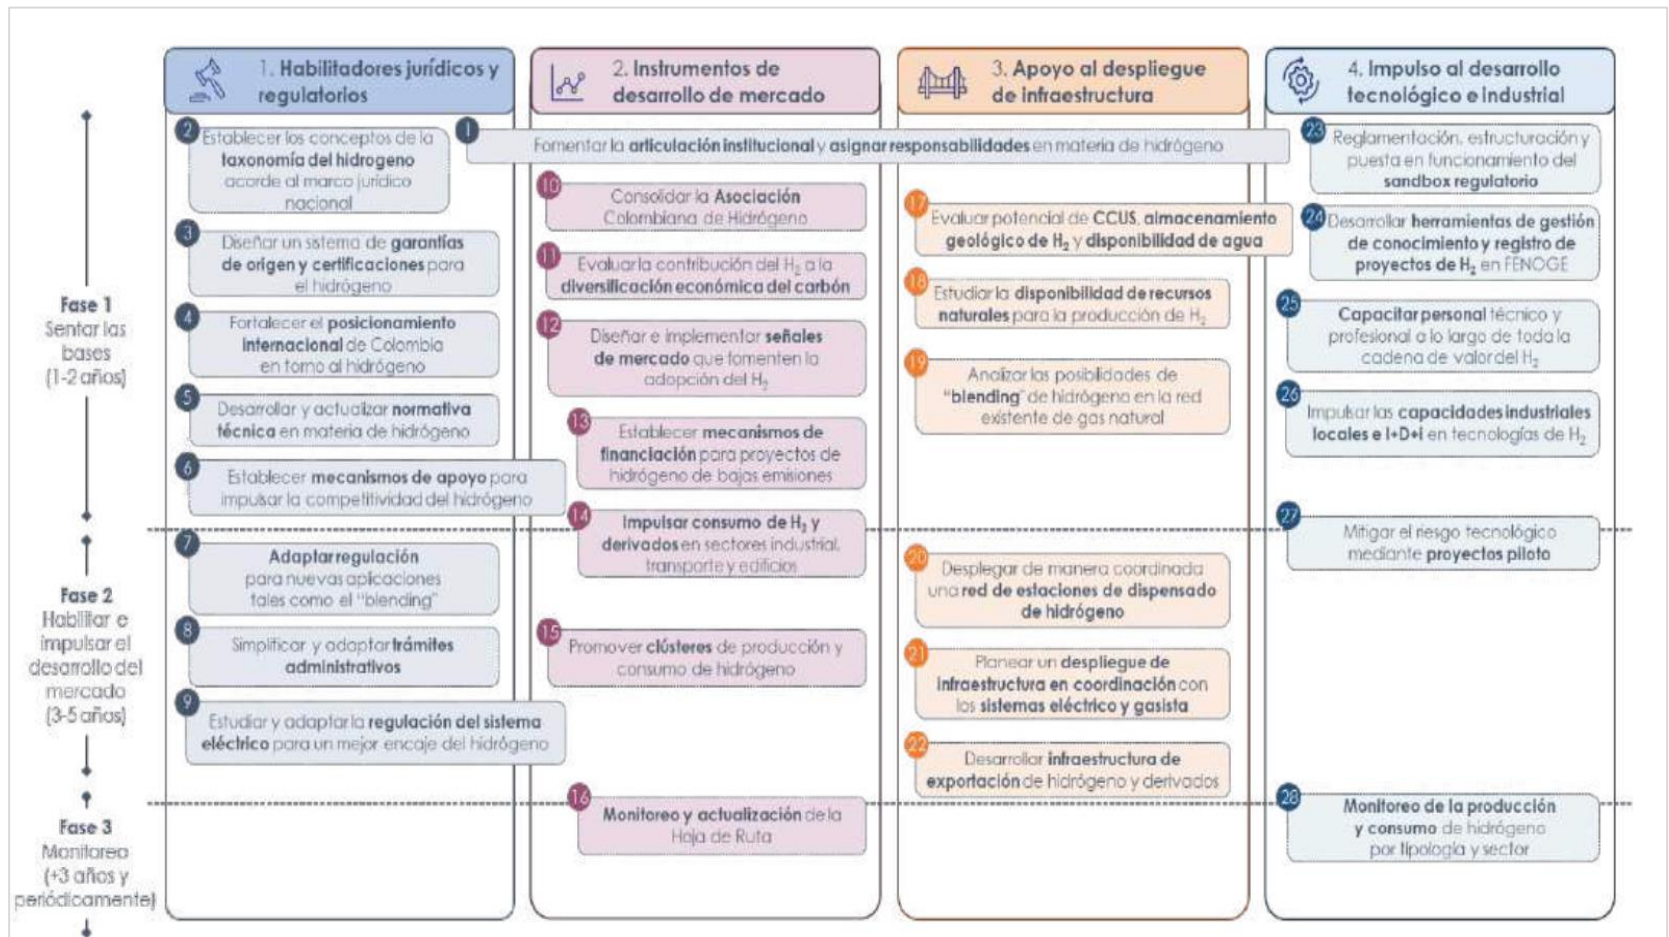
1. Habilitadores jurídicos y regulatorios

2. Instrumentos de desarrollo de mercado

3. Apoyo al despliegue de infraestructura

4. Impulso al desarrollo tecnológico e industrial

Fase 1
Sentar las bases
(1-2 años)

1 Fomentar la articulación institucional y asignar responsabilidades en materia de hidrógeno

2 Establecer los conceptos de la taxonomía del hidrógeno acorde al marco jurídico nacional

3 Diseñar un sistema de garantías de origen y certificaciones para el hidrógeno

4 Fortalecer el posicionamiento internacional de Colombia en torno al hidrógeno

5 Desarrollar y actualizar normativa técnica en materia de hidrógeno

6 Establecer mecanismos de apoyo para impulsar la competitividad del hidrógeno

10 Consolidar la Asociación Colombiana de Hidrógeno

11 Evaluar la contribución del $H_2$ a la diversificación económica del carbón

12 Diseñar e implementar señales de mercado que fomenten la adopción del $H_2$

13 Establecer mecanismos de financiación para proyectos de hidrógeno de bajas emisiones

14 Impulsar consumo de $H_2$ y derivados en sectores industrial, transporte y edificios

17 Evaluar potencial de CCUS, almacenamiento geológico de $H_2$ y disponibilidad de agua

18 Estudiar la disponibilidad de recursos naturales para la producción de $H_2$

19 Analizar las posibilidades de "blending" de hidrógeno en la red existente de gas natural

23 Reglamentación, estructuración y puesta en funcionamiento del sandbox regulatorio

24 Desarrollar herramientas de gestión de conocimiento y registro de proyectos de $H_2$ en FENOGE

25 Capacitar personal técnico y profesional a lo largo de toda la cadena de valor del $H_2$

26 Impulsar las capacidades industriales locales e I+D+i en tecnologías de $H_2$

Fase 2
Habilitar e impulsar el desarrollo del mercado
(3-5 años)

7 Adaptar regulación para nuevas aplicaciones tales como el "blending"

8 Simplificar y adaptar trámites administrativos

9 Estudiar y adaptar la regulación del sistema eléctrico para un mejor encaje del hidrógeno

15 Promover clústeres de producción y consumo de hidrógeno

20 Desplegar de manera coordinada una red de estaciones de dispensado de hidrógeno

21 Planear un despliegue de infraestructura en coordinación con los sistemas eléctrico y gasista

22 Desarrollar infraestructura de exportación de hidrógeno y derivados

27 Mitigar el riesgo tecnológico mediante proyectos piloto

Fase 3
Monitoreo
(+3 años y periódicamente)

16 Monitoreo y actualización de la Hoja de Ruta

28 Monitoreo de la producción y consumo de hidrógeno por tipología y sector